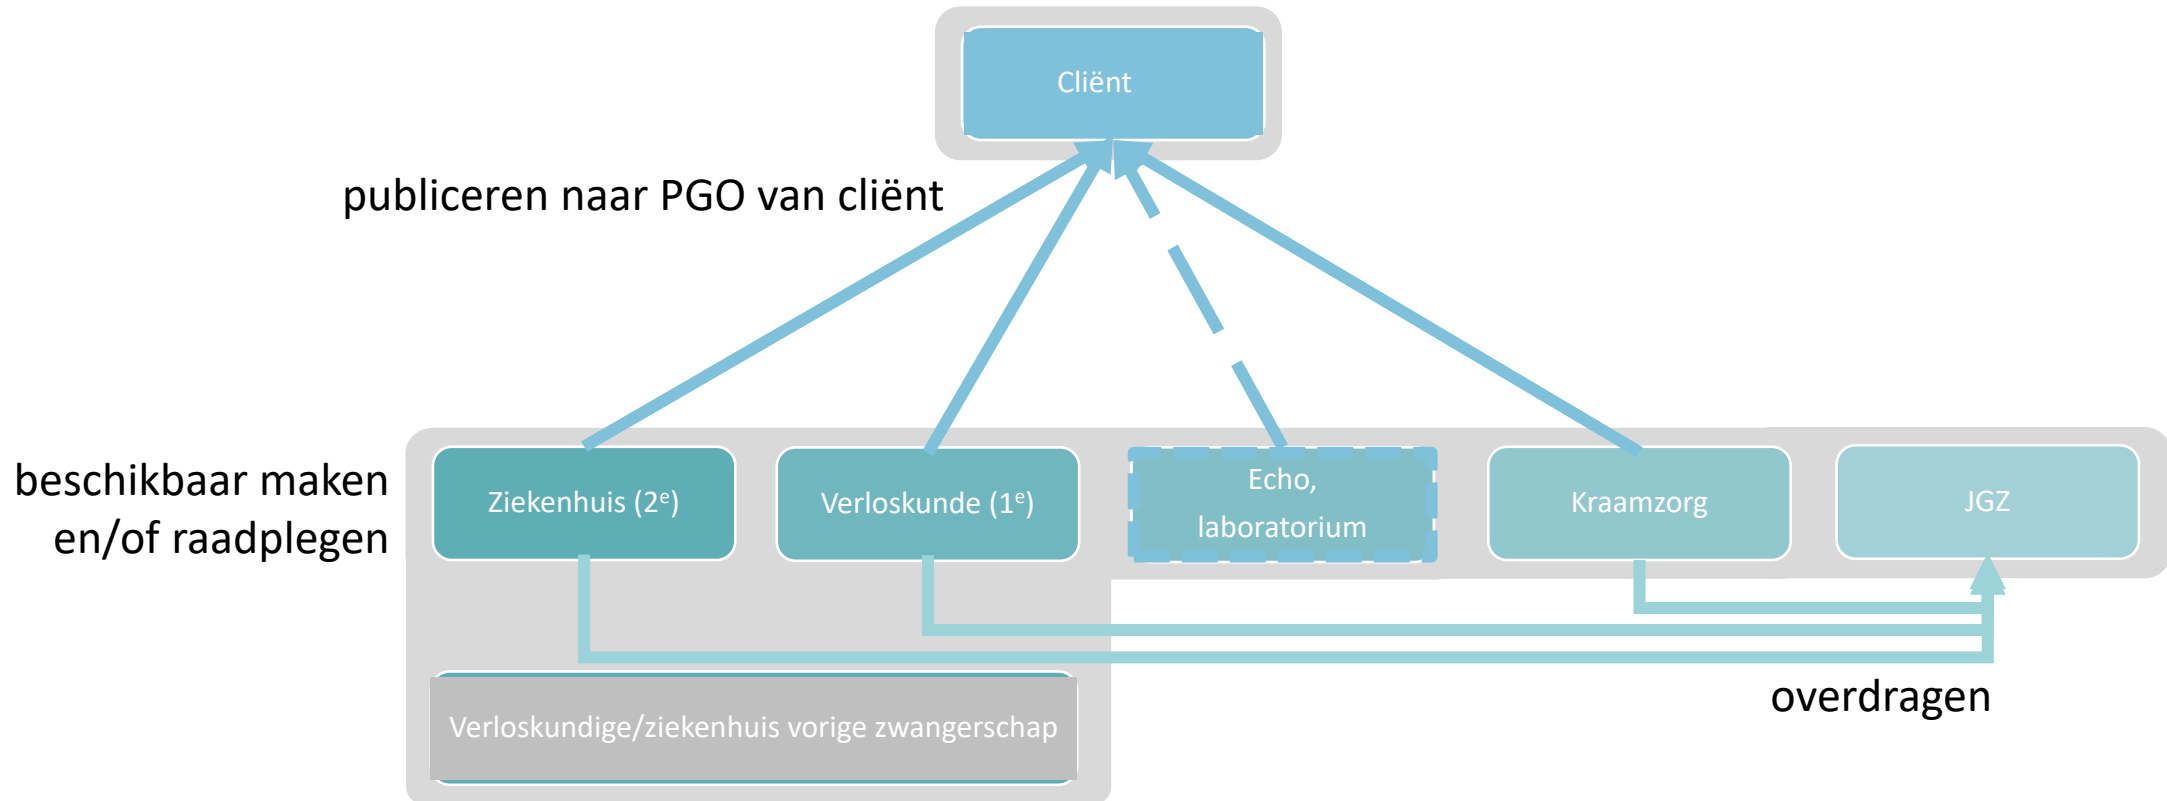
Cliënt

publiceren naar PGO van cliënt

beschikbaar maken en/of raadplegen

Ziekenhuis (2$^{e}$)

Verloskunde (1$^{e}$)

Echo, laboratorium

Kraamzorg

JGZ

Verloskundige/ziekenhuis vorige zwangerschap

overdragen